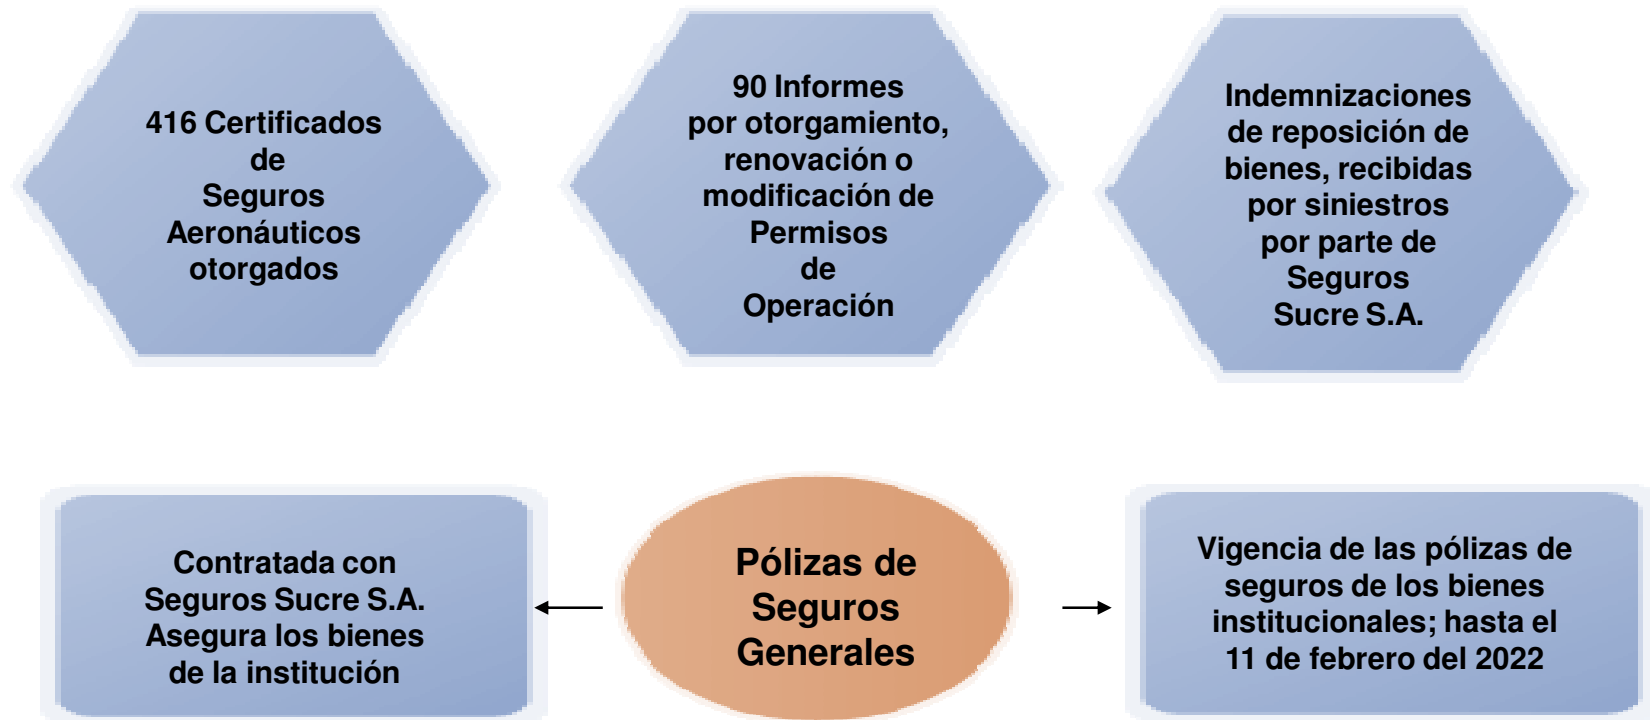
416 Certificados de Seguros Aeronáuticos otorgados

90 Informes por otorgamiento, renovación o modificación de Permisos de Operación

Indemnizaciones de reposición de bienes, recibidas por siniestros por parte de Seguros Sucre S.A.

Contratada con Seguros Sucre S.A. Asegura los bienes de la institución

Pólizas de Seguros Generales

Vigencia de las pólizas de seguros de los bienes institucionales; hasta el 11 de febrero del 2022